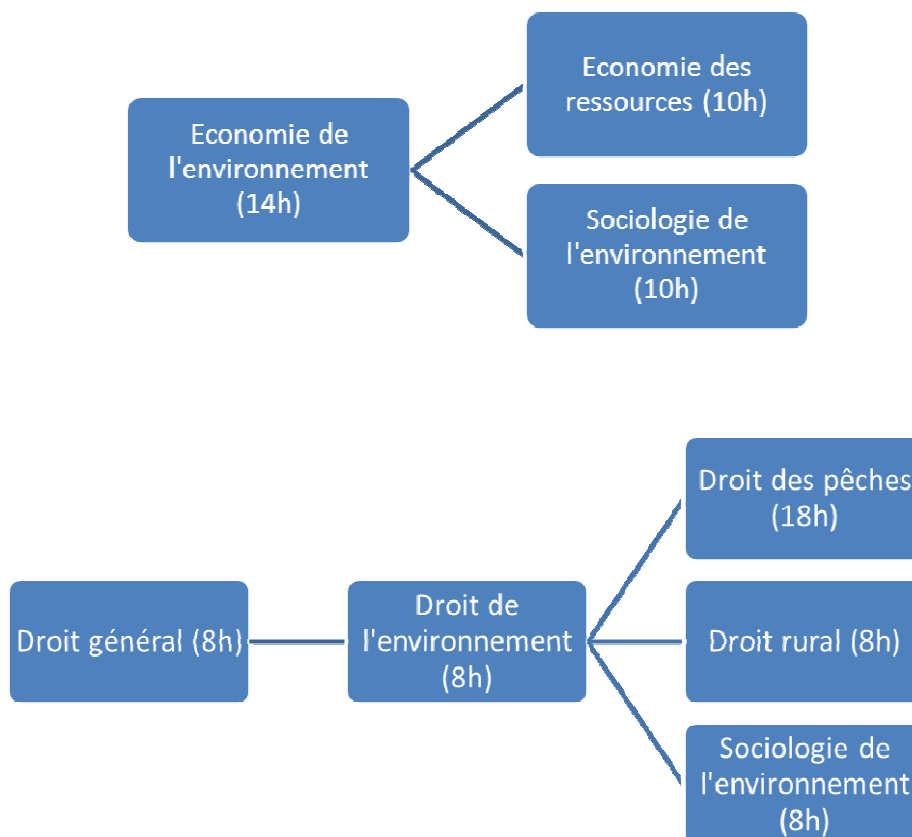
Economie de l'environnement (14h)

Economie des ressources (10h)

Sociologie de l'environnement (10h)

Droit général (8h)

Droit de l'environnement (8h)

Droit des pêches (18h)

Droit rural (8h)

Sociologie de l'environnement (8h)